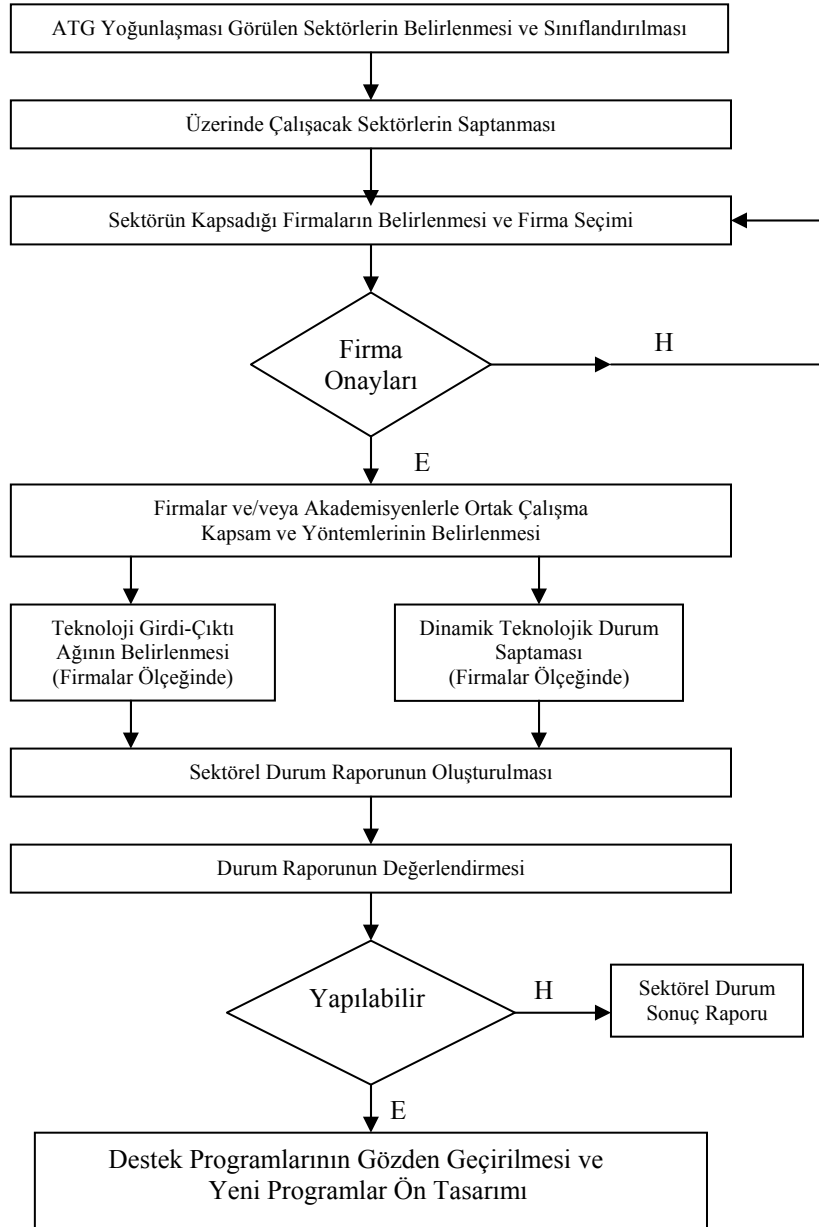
ATG Yoğunlaşması Görülen Sektörlerin Belirlenmesi ve Sınıflandırılması

Üzerinde Çalışacak Sektörlerin Saptanması

Sektörün Kapsadığı Firmaların Belirlenmesi ve Firma Seçimi

Firma Onayları

H

E

Firmalar ve/veya Akademisyenlerle Ortak Çalışma Kapsam ve Yöntemlerinin Belirlenmesi

Teknoloji Girdi-Çıktı Ağının Belirlenmesi (Firmalar Ölçeğinde)

Dinamik Teknolojik Durum Saptaması (Firmalar Ölçeğinde)

Sektörel Durum Raporunun Oluşturulması

Durum Raporunun Değerlendirmesi

Yapılabilir

H

Sektörel Durum Sonuç Raporu

E

Destek Programlarının Gözden Geçirilmesi ve Yeni Programlar Ön Tasarımı